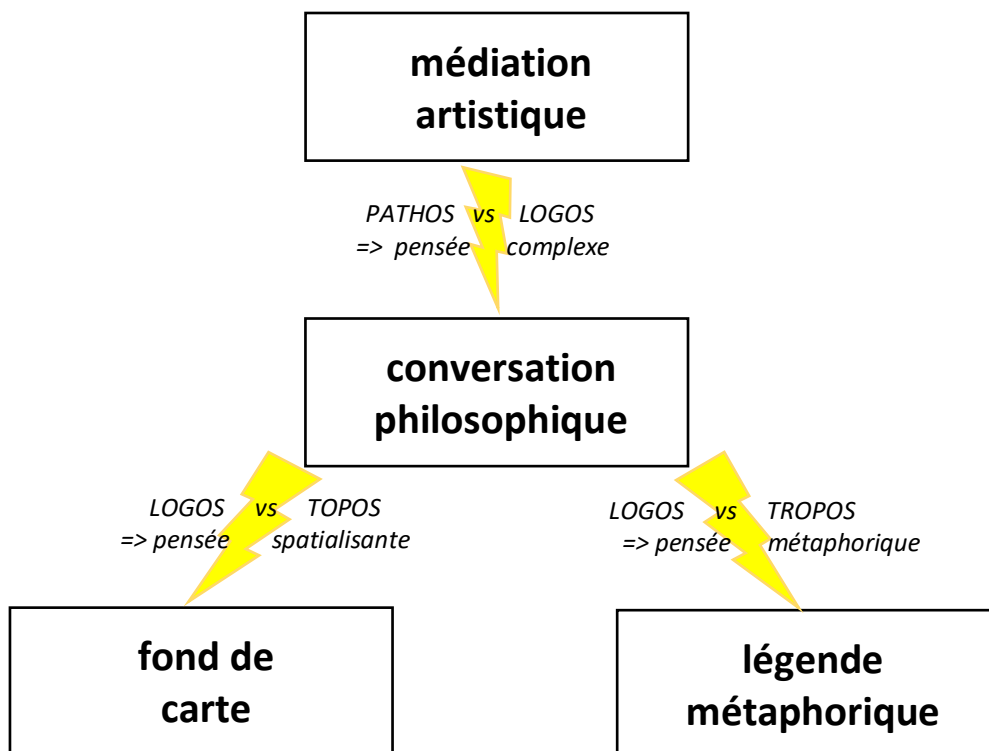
médiation artistique

PATHOS vs LOGOS
=> pensée complexe

conversation philosophique

LOGOS vs TOPOS
=> pensée spatialisante

LOGOS vs TROPOS
=> pensée métaphorique

fond de carte

légende métaphorique